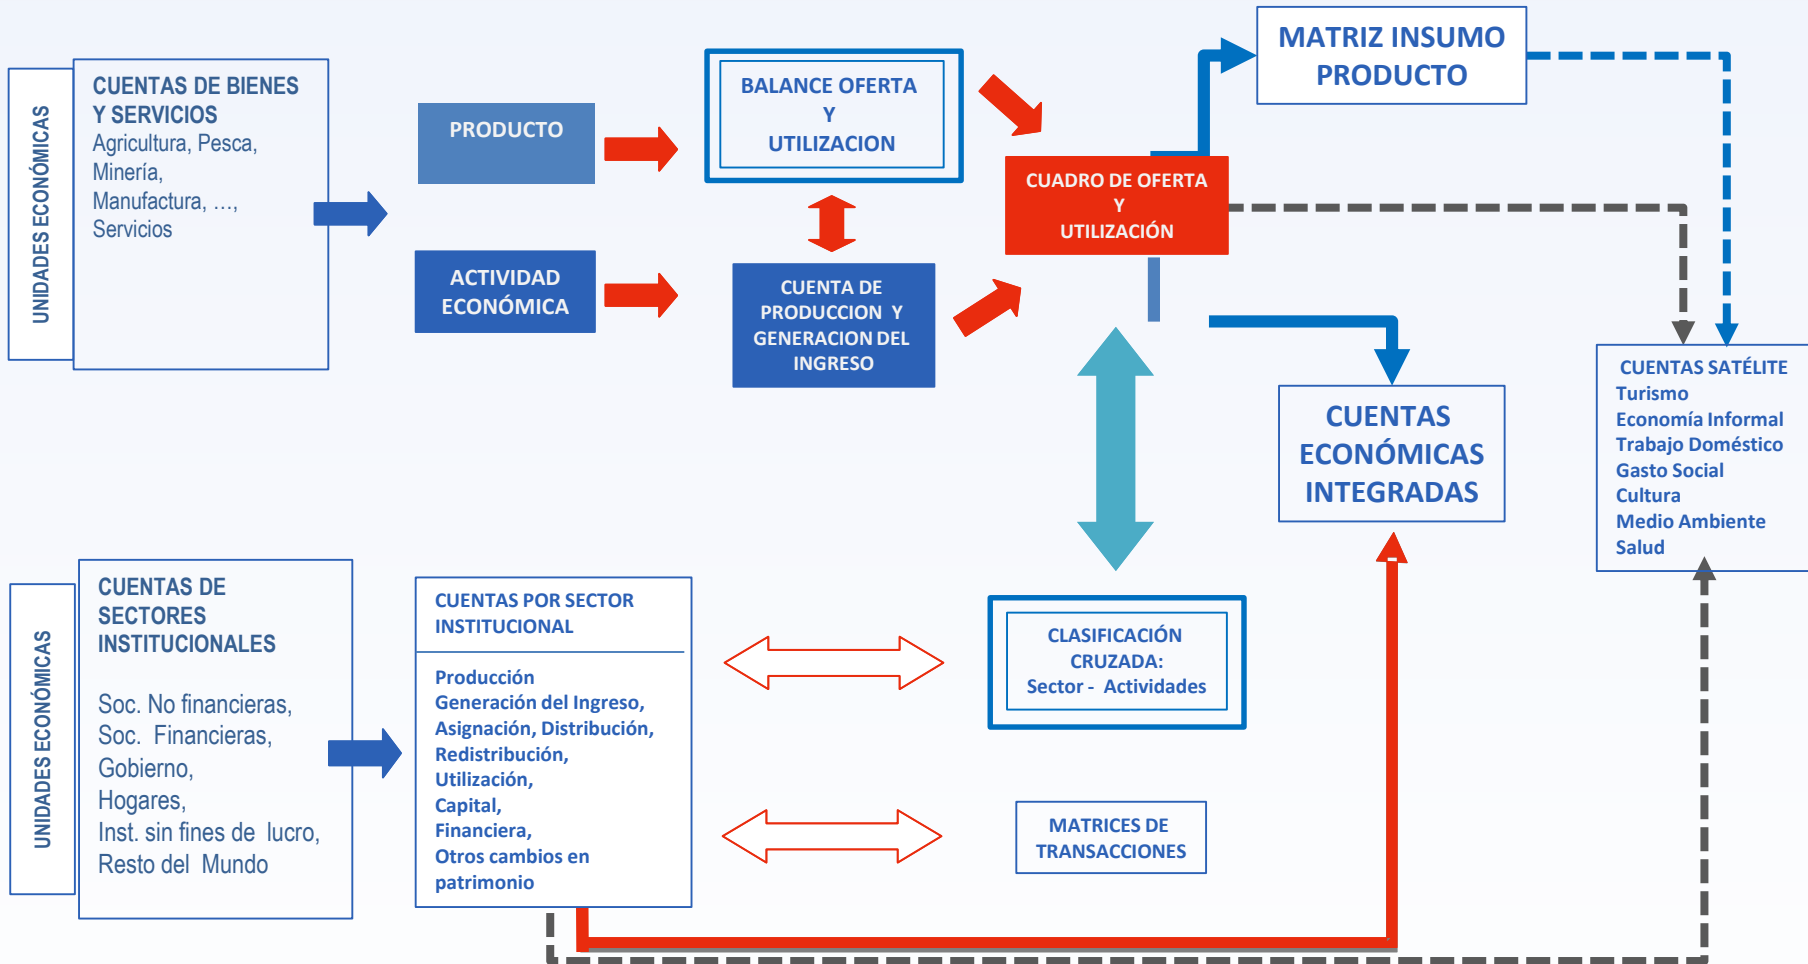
UNIDADES ECONÓMICAS

CUENTAS DE BIENES Y SERVICIOS
Agricultura, Pesca, Minería, Manufactura, ..., Servicios

PRODUCTO

ACTIVIDAD ECONÓMICA

BALANCE OFERTA Y UTILIZACION

CUENTA DE PRODUCCION Y GENERACION DEL INGRESO

CUADRO DE OFERTA Y UTILIZACIÓN

MATRIZ INSUMO PRODUCTO

CUENTAS ECONÓMICAS INTEGRADAS

CUENTAS SATÉLITE
Turismo
Economía Informal
Trabajo Doméstico
Gasto Social
Cultura
Medio Ambiente
Salud

UNIDADES ECONÓMICAS

CUENTAS DE SECTORES INSTITUCIONALES

Soc. No financieras,
Soc. Financieras,
Gobierno,
Hogares,
Inst. sin fines de lucro,
Resto del Mundo

CUENTAS POR SECTOR INSTITUCIONAL

Producción
Generación del Ingreso,
Asignación, Distribución,
Redistribución,
Utilización,
Capital,
Financiera,
Otros cambios en patrimonio

CLASIFICACIÓN CRUZADA:
Sector - Actividades

MATRICES DE TRANSACCIONES